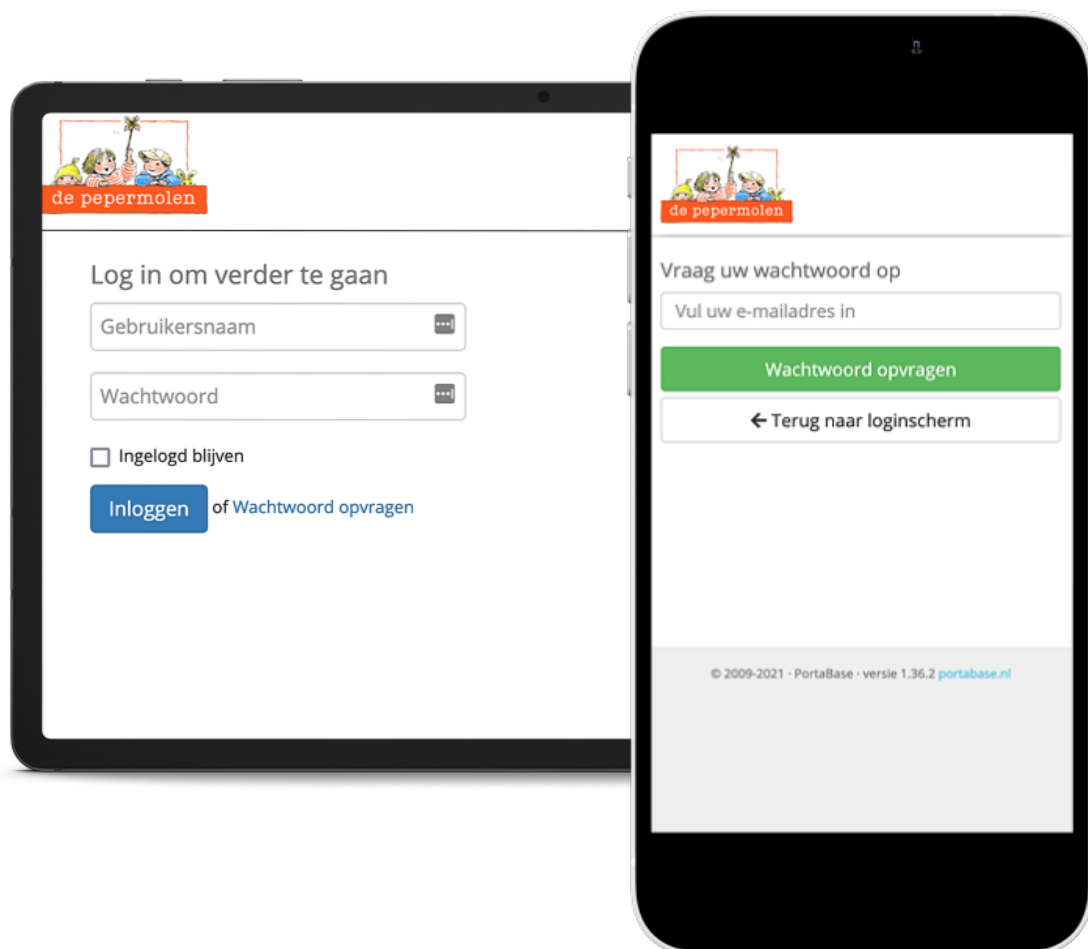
de pepermolen

Log in om verder te gaan

Gebruikersnaam

Wachtwoord

Ingelogd blijven

Inloggen of Wachtwoord opvragen

de pepermolen

Vraag uw wachtwoord op

Vul uw e-mailadres in

Wachtwoord opvragen

← Terug naar loginscherm

© 2009-2021 · PortaBase · versie 1.36.2 portabase.nl